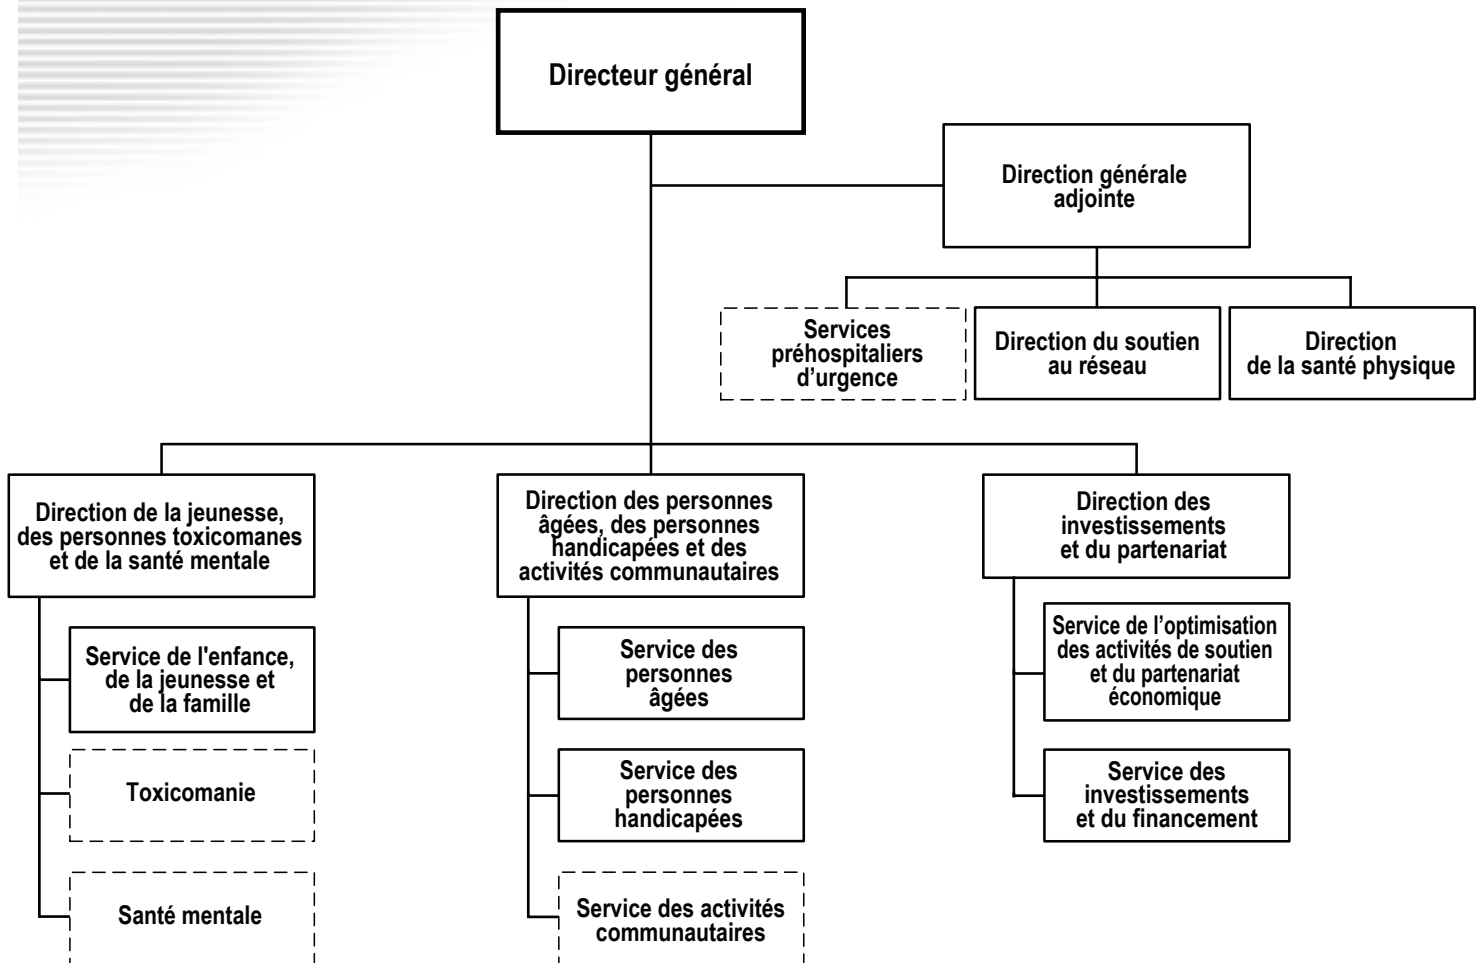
Directeur général

Direction générale adjointe

Services préhospitaliers d'urgence

Direction du soutien au réseau

Direction de la santé physique

Direction de la jeunesse, des personnes toxicomanes et de la santé mentale

Service de l'enfance, de la jeunesse et de la famille

Toxicomanie

Santé mentale

Direction des personnes âgées, des personnes handicapées et des activités communautaires

Service des personnes âgées

Service des personnes handicapées

Service des activités communautaires

Direction des investissements et du partenariat

Service de l'optimisation des activités de soutien et du partenariat économique

Service des investissements et du financement